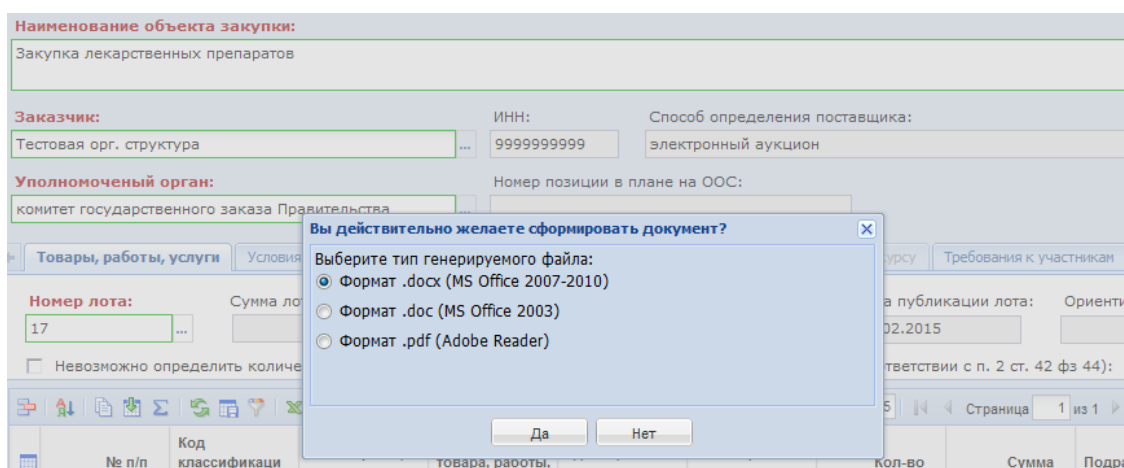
Наименование объекта закупки:
Закупка лекарственных препаратов

Заказчик:
Тестовая орг. структура
ИНН:
9999999999
Способ определения поставщика:
электронный аукцион

Уполномоченный орган:
комитет государственного заказа Правительства
Номер позиции в плане на ООС:

Товары, работы, услуги
Условия
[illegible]урсу
Требования к участникам

Номер лота:
17
Сумма ло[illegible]
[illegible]а публикации лота:
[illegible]02.2015
Ориенти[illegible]

Невозможно определить количе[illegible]
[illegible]ответствии с п. 2 ст. 42 фз 44):

Страница 1 из 1

№ п/п
Код классификаци
товара, работы,
Кол-во
Сумма
Подра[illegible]

Вы действительно желаете сформировать документ?
Выберите тип генерируемого файла:
Формат .docx (MS Office 2007-2010)
Формат .doc (MS Office 2003)
Формат .pdf (Adobe Reader)
Да
Нет